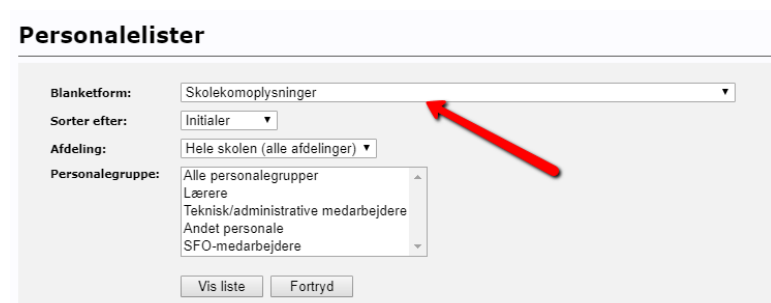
Personalelister

Blanketform: Skolekomoplysninger

Sorter efter: Initialer

Afdeling: Hele skolen (alle afdelinger)

Personalegruppe:
Alle personalegrupper
Lærere
Teknisk/administrative medarbejdere
Andet personale
SFO-medarbejdere

Vis liste
Fortryd